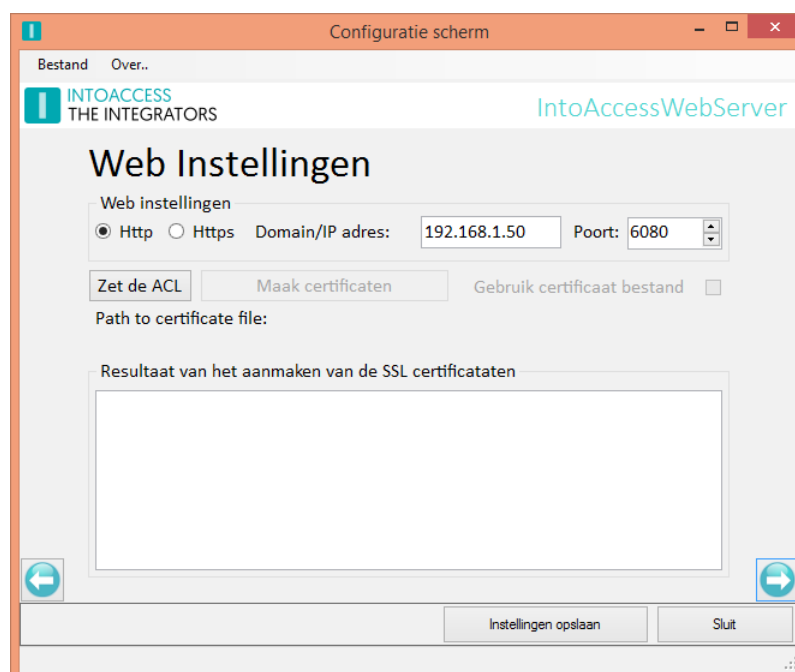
Configuratie scherm

Bestand Over..

INTOACCESS
THE INTEGRATORS

IntoAccessWebServer

Web Instellingen

Web instellingen

Http Https Domain/IP adres: 192.168.1.50 Poort: 6080

Zet de ACL Maak certificaten Gebruik certificaat bestand

Path to certificate file:

Resultaat van het aanmaken van de SSL certificataten

Instellingen opslaan Sluit